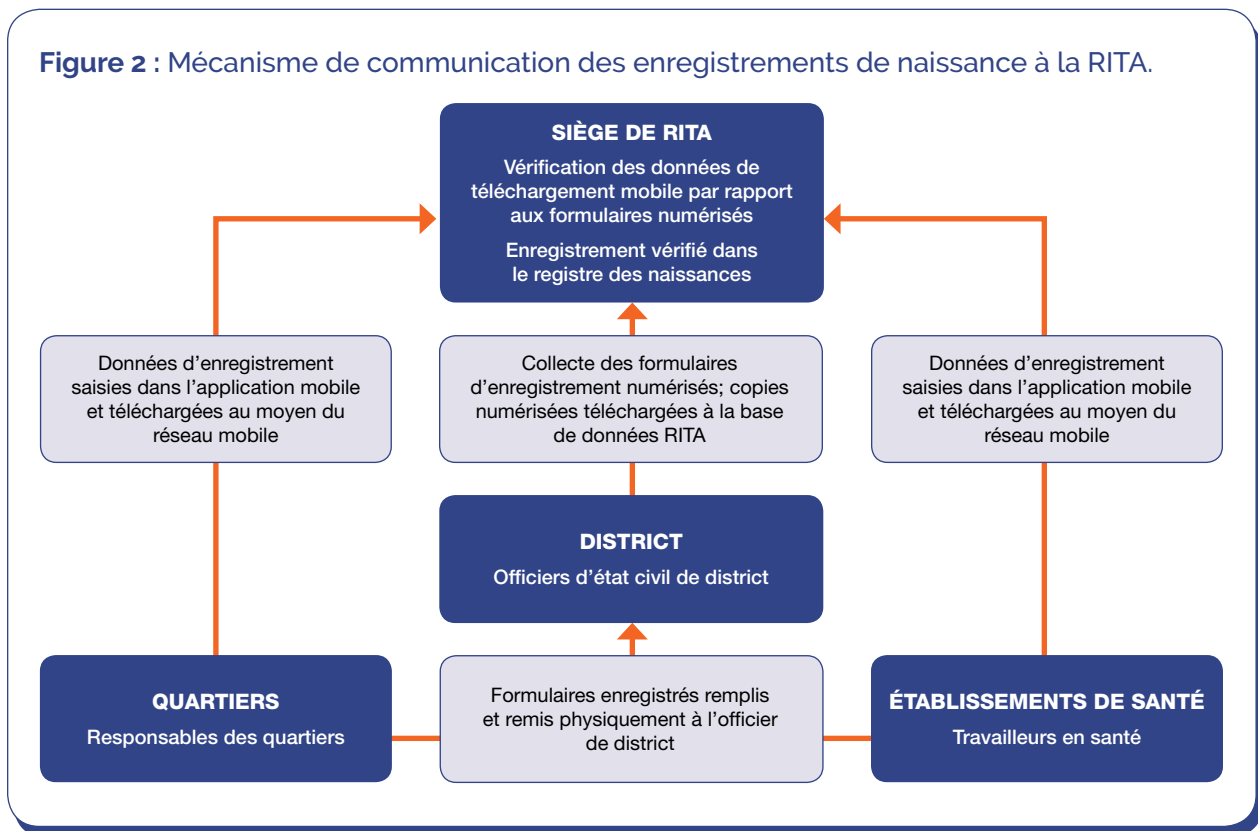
**Figure 2 :** Mécanisme de communication des enregistrements de naissance à la RITA.

SIÈGE DE RITA

Vérification des données de téléchargement mobile par rapport aux formulaires numérisés

Enregistrement vérifié dans le registre des naissances

Données d'enregistrement saisies dans l'application mobile et téléchargées au moyen du réseau mobile

Collecte des formulaires d'enregistrement numérisés; copies numérisées téléchargées à la base de données RITA

Données d'enregistrement saisies dans l'application mobile et téléchargées au moyen du réseau mobile

DISTRICT

Officiers d'état civil de district

QUARTIERS

Responsables des quartiers

Formulaires enregistrés remplis et remis physiquement à l'officier de district

ÉTABLISSEMENTS DE SANTÉ

Travailleurs en santé